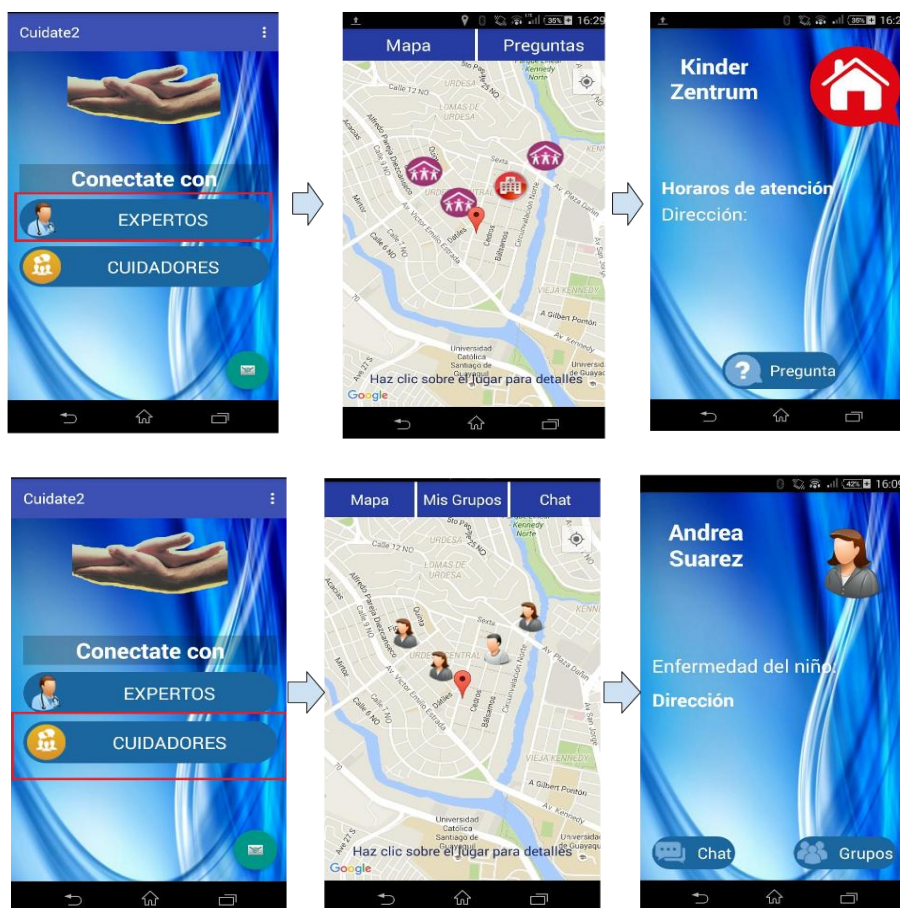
Cuidate2

Conectate con

EXPERTOS

CUIDADORES

16:29

Mapa | Preguntas

Calle 12 NO

URDESA

Kennedy Norte

LOMAS DE URDESA

Sexta

Av. Plaza Dañín

Av. Victor Emilio Estrada

Dátiles

Cedros

Balsamos

Circunvalación Norte

VIEJA KENNEDY

A Gilbert Pontón

Av Kennedy

Universidad Católica Santiago de Guayaquil

Haz clic sobre el lugar para detalles

Google

Kinder Zentrum

Horaros de atención

Dirección:

Pregunta

Cuidate2

Conectate con

EXPERTOS

CUIDADORES

Mapa | Mis Grupos | Chat

Calle 12 NO

URDESA

Kennedy Norte

Av. Victor Emilio Estrada

Dátiles

Cedros

Balsamos

Circunvalación Norte

Av. Plaza Dañín

A Gilbert Pontón

Universidad Católica Santiago de Guayaquil

Haz clic sobre el lugar para detalles

Google

16:09

Andrea Suarez

Enfermedad del niño:

Dirección

Chat

Grupos